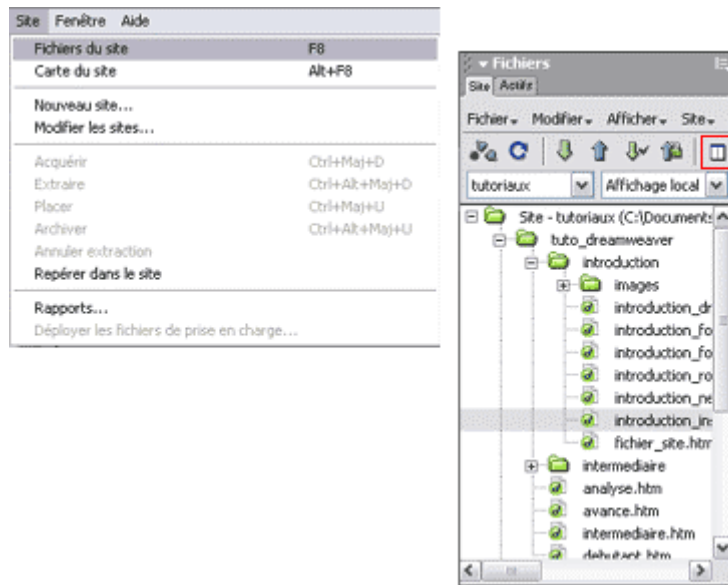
Site Fenêtre Aide

Fichiers du site F8
Carte du site Alt+F8

Nouveau site...
Modifier les sites...

Acquérir Ctrl+Maj+D
Extraire Ctrl+Alt+Maj+D
Placer Ctrl+Maj+U
Archiver Ctrl+Alt+Maj+U
Annuler extraction
Repérer dans le site

Rapports...
Déployer les fichiers de prise en charge...

▾ Fichiers
Site Actifs

Fichier ▾ Modifier ▾ Afficher ▾ Site ▾

tutoriaux Affichage local

Site - tutoriaux (C:\Documents
tuto_dreamweaver
introduction
images
introduction_dr
introduction_fo
introduction_fo
introduction_ro
introduction_ne
introduction_in
fichier_site.htm
intermediaire
analyse.htm
avance.htm
intermediaire.htm
debutant.htm